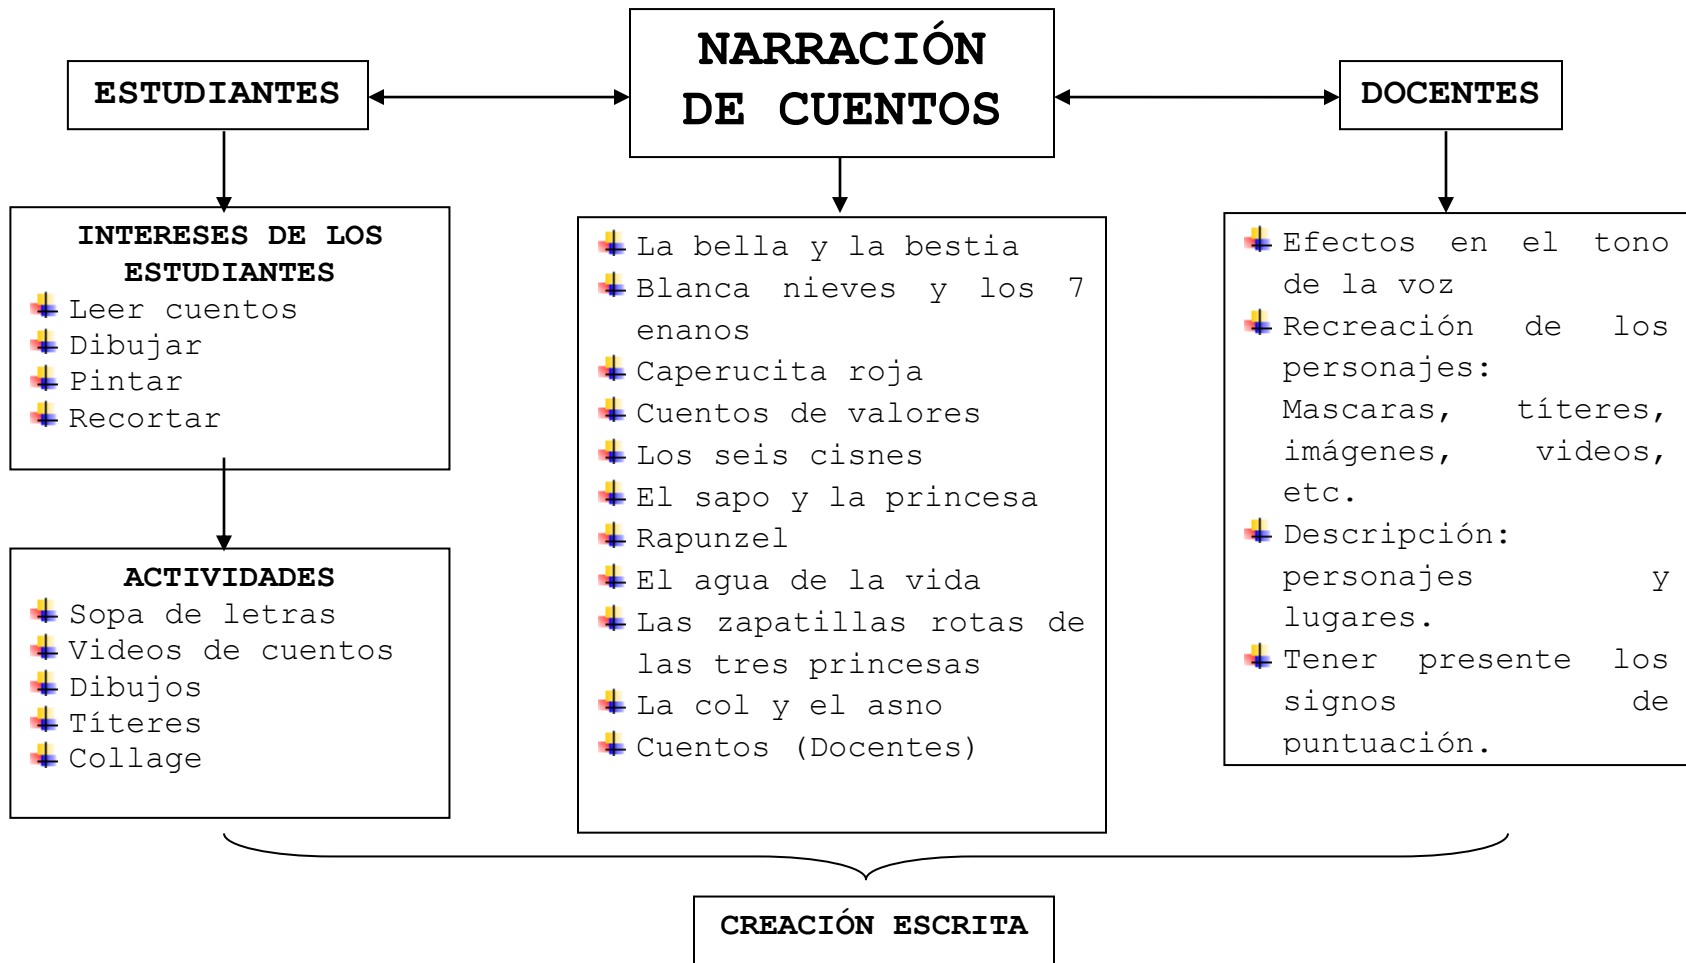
NARRACIÓN DE CUENTOS

ESTUDIANTES

DOCENTES

INTERESES DE LOS ESTUDIANTES
Leer cuentos
Dibujar
Pintar
Recortar

ACTIVIDADES
Sopa de letras
Videos de cuentos
Dibujos
Títeres
Collage

La bella y la bestia
Blanca nieves y los 7 enanos
Caperucita roja
Cuentos de valores
Los seis cisnes
El sapo y la princesa
Rapunzel
El agua de la vida
Las zapatillas rotas de las tres princesas
La col y el asno
Cuentos (Docentes)

Efectos en el tono de la voz
Recreación de los personajes: Mascaras, títeres, imágenes, videos, etc.
Descripción: personajes y lugares.
Tener presente los signos de puntuación.

CREACIÓN ESCRITA